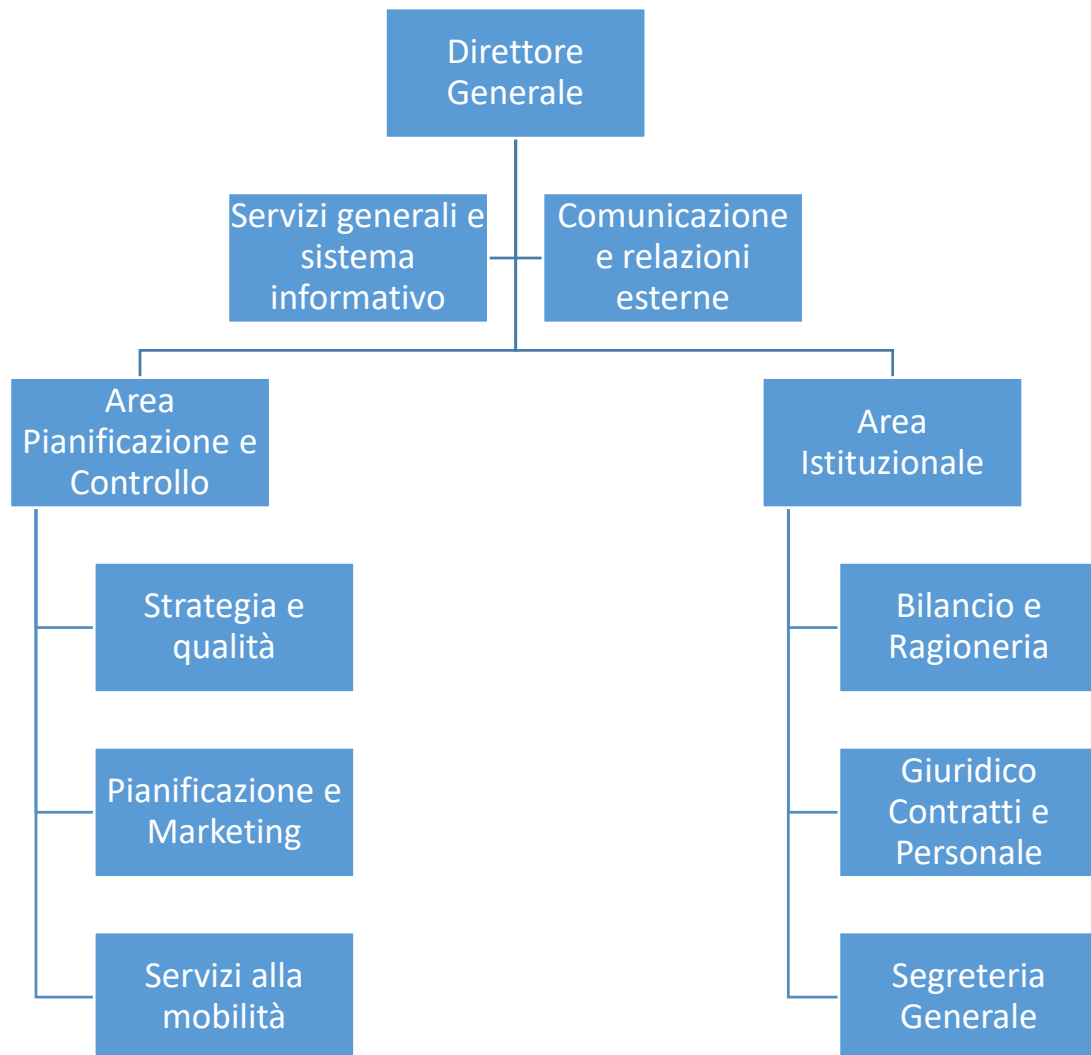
Direttore Generale

Servizi generali e sistema informativo

Comunicazione e relazioni esterne

Area Pianificazione e Controllo

Strategia e qualità

Pianificazione e Marketing

Servizi alla mobilità

Area Istituzionale

Bilancio e Ragioneria

Giuridico Contratti e Personale

Segreteria Generale